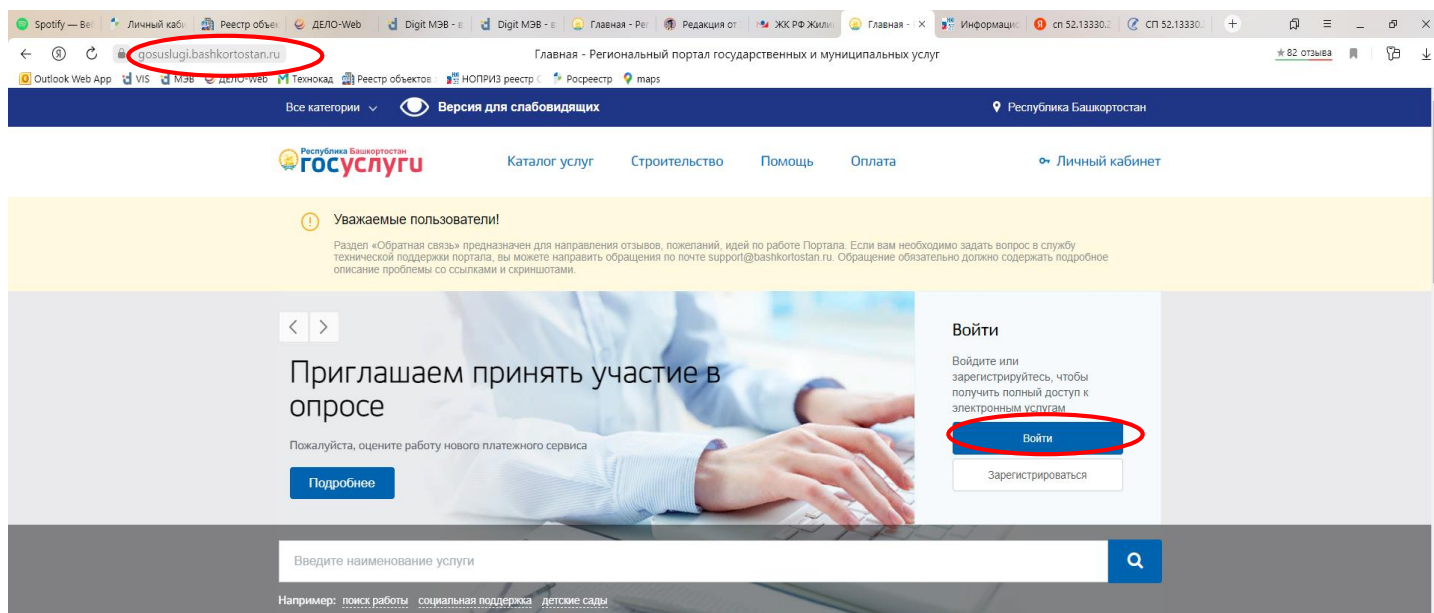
Spotify — Be | Личный каб | Реестр объе | ДЕЛО-Web | Digit МЭВ - | Digit МЭВ - | Главная - Ре | Редакция от | ЖК РФ Жили | Главная - | Информаци | сп 52.13330.2 | СП 52.13330.

gosuslugi.bashkortostan.ru

Главная - Региональный портал государственных и муниципальных услуг

★82 отзыва

Outlook Web App | VIS | МЭВ | ДЕЛО-Web | Технокад | Реестр объектов | НОПРИЗ реестр | Росреестр | maps

Все категории | Версия для слабовидящих | Республика Башкортостан

Республика Башкортостан госуслуги

Каталог услуг | Строительство | Помощь | Оплата | Личный кабинет

Уважаемые пользователи!

Раздел «Обратная связь» предназначен для направления отзывов, пожеланий, идей по работе Портала. Если вам необходимо задать вопрос в службу технической поддержки портала, вы можете направить обращения по почте support@bashkortostan.ru. Обращение обязательно должно содержать подробное описание проблемы со ссылками и скриншотами.

Приглашаем принять участие в опросе

Пожалуйста, оцените работу нового платежного сервиса

Подробнее

Войти

Войдите или зарегистрируйтесь, чтобы получить полный доступ к электронным услугам

Войти

Зарегистрироваться

Введите наименование услуги

Например: поиск работы социальная поддержка детские сады